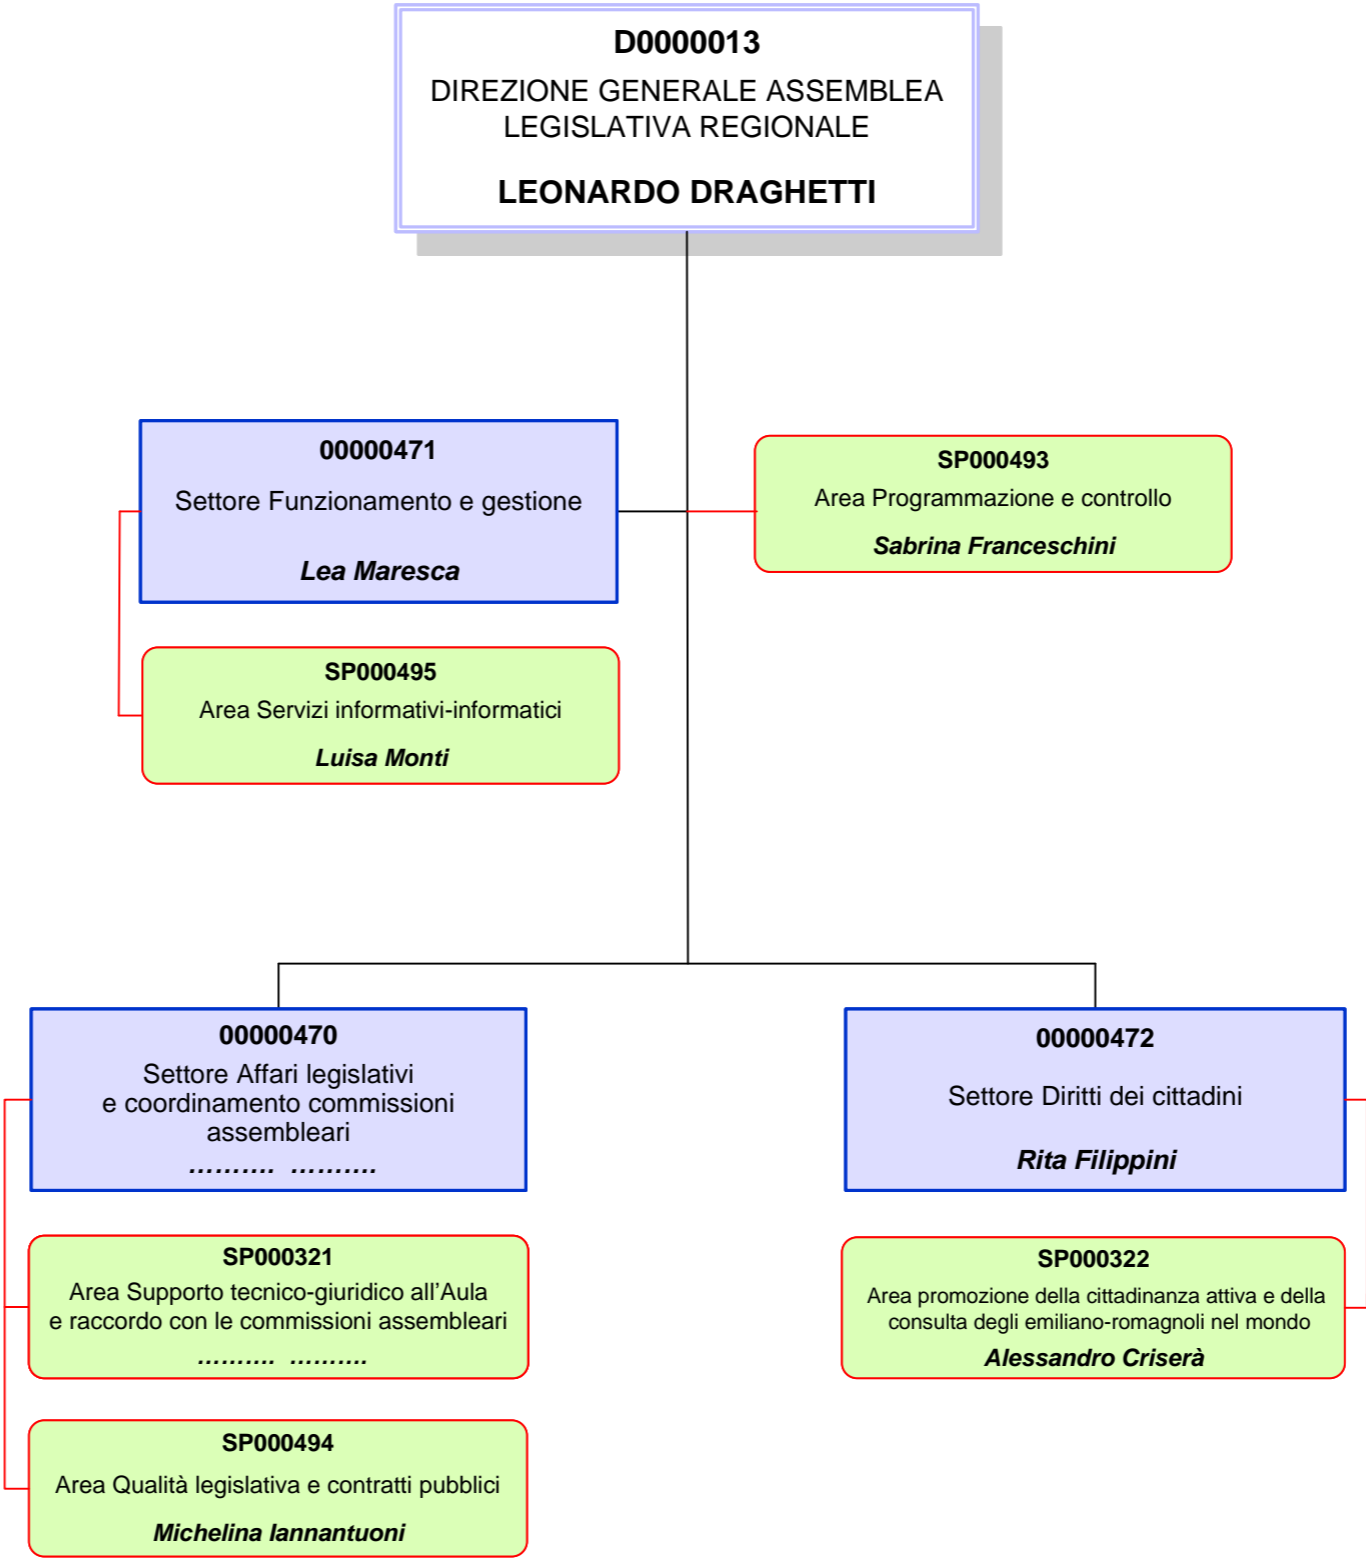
D0000013
DIREZIONE GENERALE ASSEMBLEA LEGISLATIVA REGIONALE
LEONARDO DRAGHETTI

00000471
Settore Funzionamento e gestione
Lea Maresca

SP000493
Area Programmazione e controllo
Sabrina Franceschini

SP000495
Area Servizi informativi-informatici
Luisa Monti

00000470
Settore Affari legislativi e coordinamento commissioni assembleari
………. ……….

00000472
Settore Diritti dei cittadini
Rita Filippini

SP000321
Area Supporto tecnico-giuridico all'Aula e raccordo con le commissioni assembleari
………. ……….

SP000322
Area promozione della cittadinanza attiva e della consulta degli emiliano-romagnoli nel mondo
Alessandro Criserà

SP000494
Area Qualità legislativa e contratti pubblici
Michelina Iannantuoni